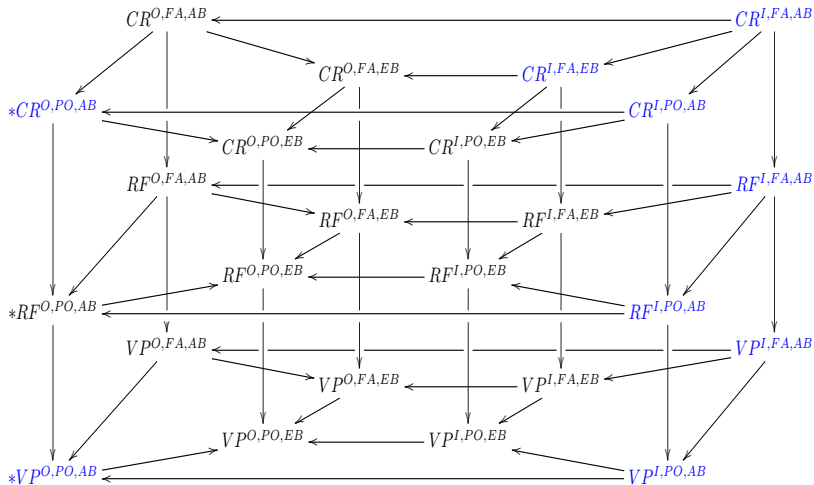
$CR^{O,FA,AB}$ $CR^{I,FA,AB}$

$CR^{O,FA,EB}$ $CR^{I,FA,EB}$

$*CR^{O,PO,AB}$ $CR^{I,PO,AB}$

$CR^{O,PO,EB}$ $CR^{I,PO,EB}$

$RF^{O,FA,AB}$ $RF^{I,FA,AB}$

$RF^{O,FA,EB}$ $RF^{I,FA,EB}$

$RF^{O,PO,EB}$ $RF^{I,PO,EB}$

$*RF^{O,PO,AB}$ $RF^{I,PO,AB}$

$VP^{O,FA,AB}$ $VP^{I,FA,AB}$

$VP^{O,FA,EB}$ $VP^{I,FA,EB}$

$VP^{O,PO,EB}$ $VP^{I,PO,EB}$

$*VP^{O,PO,AB}$ $VP^{I,PO,AB}$